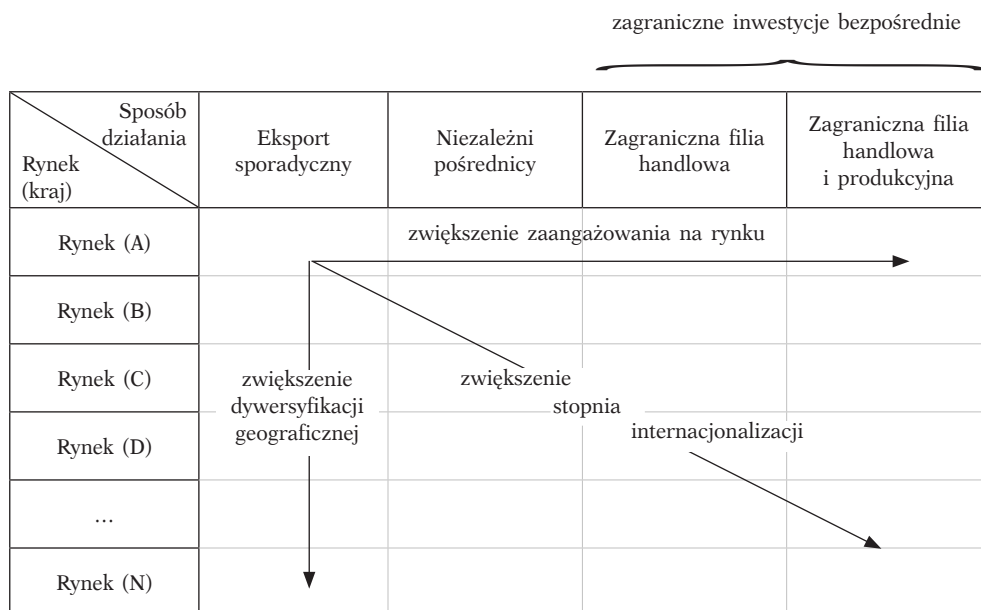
zagraniczne inwestycje bezpośrednie

| Sposób działania / Rynek (kraj) | Eksport sporadyczny | Niezależni pośrednicy | Zagraniczna filia handlowa | Zagraniczna filia handlowa i produkcyjna |
|---|---|---|---|---|
| Rynek (A) | | | | |
| Rynek (B) | | | | |
| Rynek (C) | | | | |
| Rynek (D) | | | | |
| ... | | | | |
| Rynek (N) | | | | |

zwiększenie zaangażowania na rynku

zwiększenie dywersyfikacji geograficznej

zwiększenie stopnia internacjonalizacji